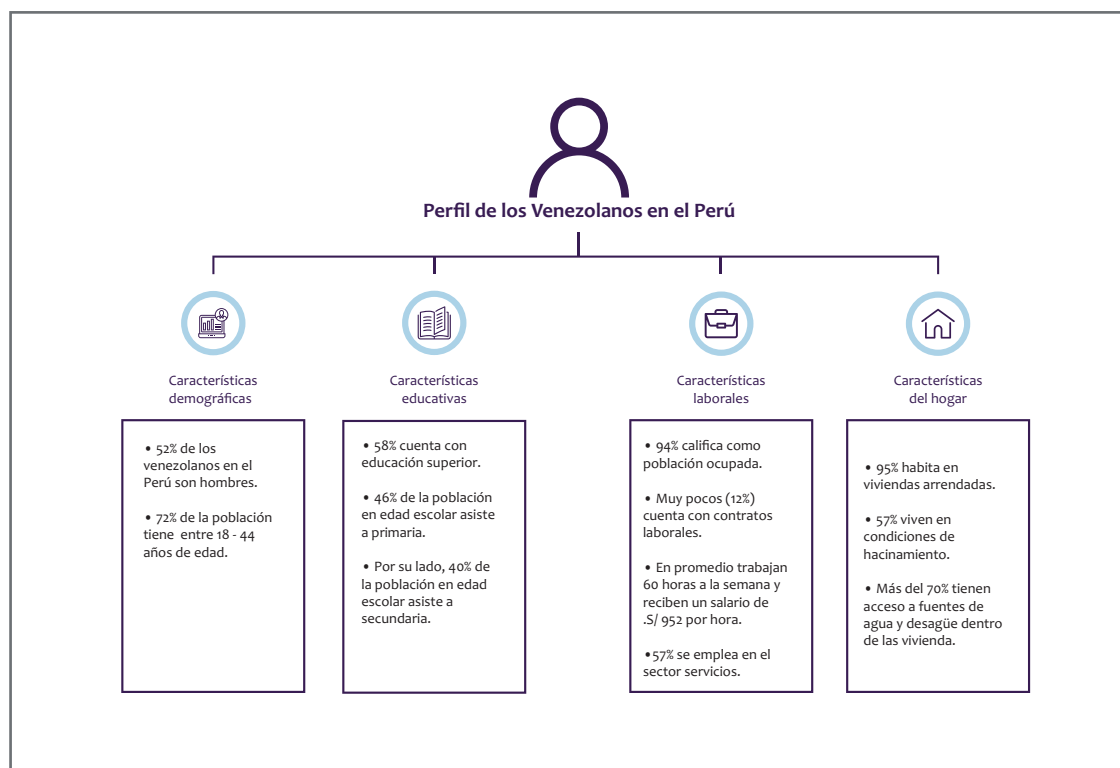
Perfil de los Venezolanos en el Perú

Características demográficas

• 52% de los venezolanos en el Perú son hombres.

• 72% de la población tiene entre 18 - 44 años de edad.

Características educativas

• 58% cuenta con educación superior.

• 46% de la población en edad escolar asiste a primaria.

• Por su lado, 40% de la población en edad escolar asiste a secundaria.

Características laborales

• 94% califica como población ocupada.

• Muy pocos (12%) cuenta con contratos laborales.

• En promedio trabajan 60 horas a la semana y reciben un salario de .S/ 952 por hora.

•57% se emplea en el sector servicios.

Características del hogar

• 95% habita en viviendas arrendadas.

• 57% viven en condiciones de hacinamiento.

• Más del 70% tienen acceso a fuentes de agua y desagüe dentro de las vivienda.